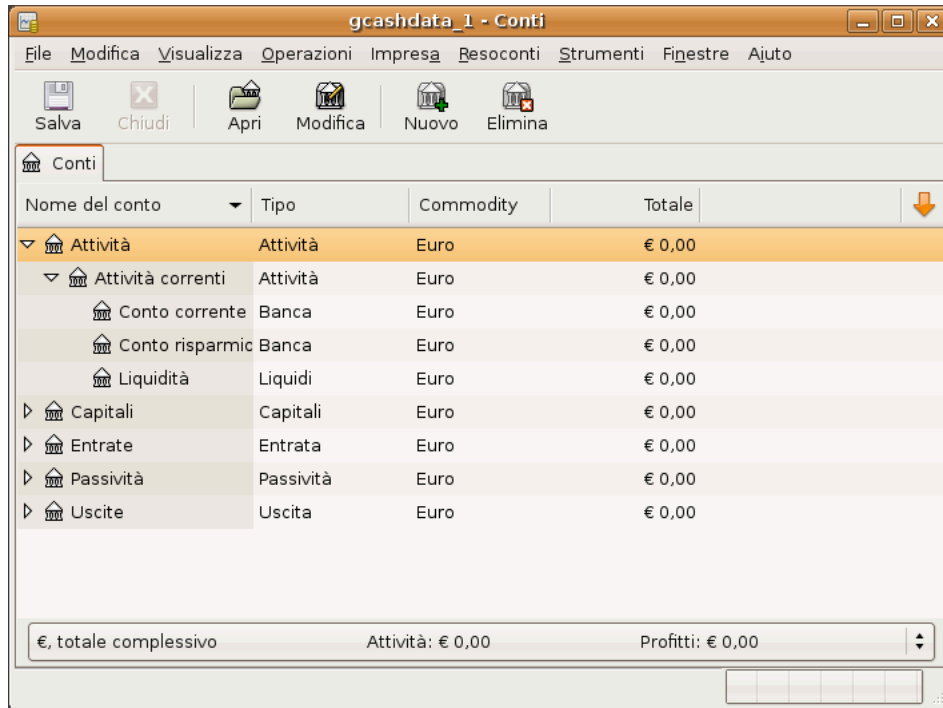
gcashdata_1 - Conti

File Modifica Visualizza Operazioni Impresa Resoconti Strumenti Finestre Aiuto

Salva Chiudi Apri Modifica Nuovo Elimina

Conti

| Nome del conto | Tipo | Commodity | Totale |
|---|---|---|---|
| Attività | Attività | Euro | € 0,00 |
| Attività correnti | Attività | Euro | € 0,00 |
| Conto corrente | Banca | Euro | € 0,00 |
| Conto risparmio | Banca | Euro | € 0,00 |
| Liquidità | Liquidi | Euro | € 0,00 |
| Capitali | Capitali | Euro | € 0,00 |
| Entrate | Entrata | Euro | € 0,00 |
| Passività | Passività | Euro | € 0,00 |
| Uscite | Uscita | Euro | € 0,00 |

€, totale complessivo Attività: € 0,00 Profitti: € 0,00